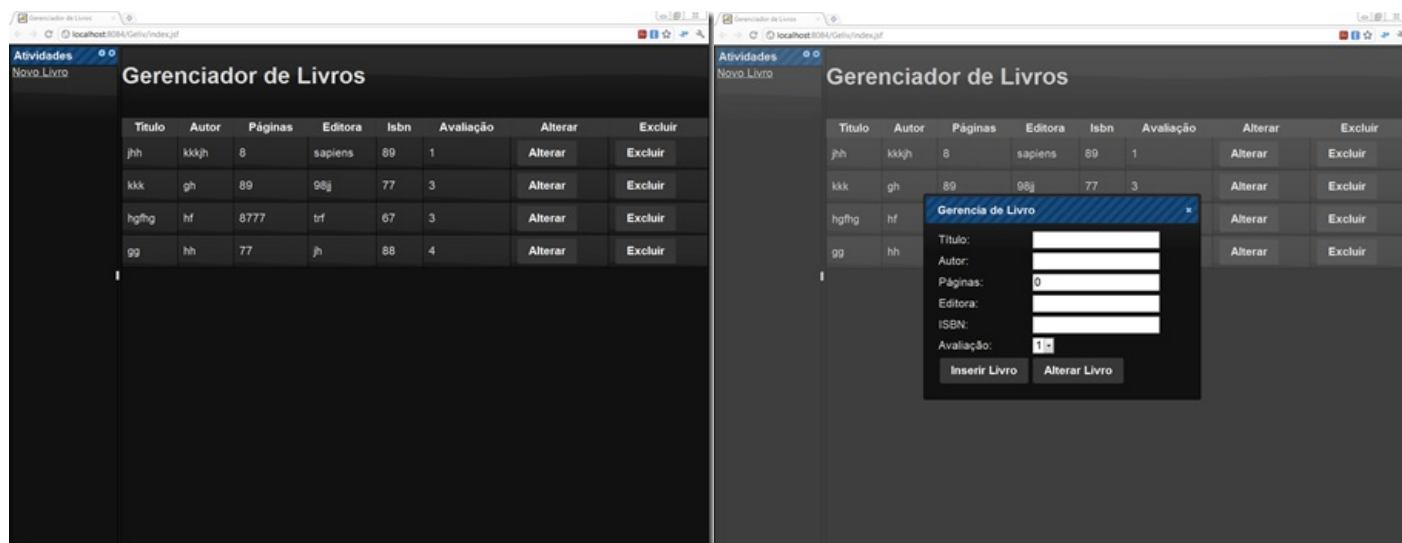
Gerenciador de Livros

localhost:8084/Geliv/index.jsf

Atividades
Novo Livro

Gerenciador de Livros

| Titulo | Autor | Páginas | Editora | Isbn | Avaliação | Alterar | Excluir |
|---|---|---|---|---|---|---|---|
| jhh | kkkjh | 8 | sapiens | 89 | 1 | Alterar | Excluir |
| kkk | gh | 89 | 98jj | 77 | 3 | Alterar | Excluir |
| hgfhg | hf | 8777 | trf | 67 | 3 | Alterar | Excluir |
| gg | hh | 77 | jh | 88 | 4 | Alterar | Excluir |

Gerenciador de Livros

localhost:8084/Geliv/index.jsf

Atividades
Novo Livro

Gerenciador de Livros

| Titulo | Autor | Páginas | Editora | Isbn | Avaliação | Alterar | Excluir |
|---|---|---|---|---|---|---|---|
| jhh | kkkjh | 8 | sapiens | 89 | 1 | Alterar | Excluir |
| kkk | gh | 89 | 98jj | 77 | 3 | Alterar | Excluir |
| hgfhg | hf | | | | | Alterar | Excluir |
| gg | hh | | | | | Alterar | Excluir |

Gerencia de Livro

Título:
Autor:
Páginas: 0
Editora:
ISBN:
Avaliação: 1

Inserir Livro
Alterar Livro